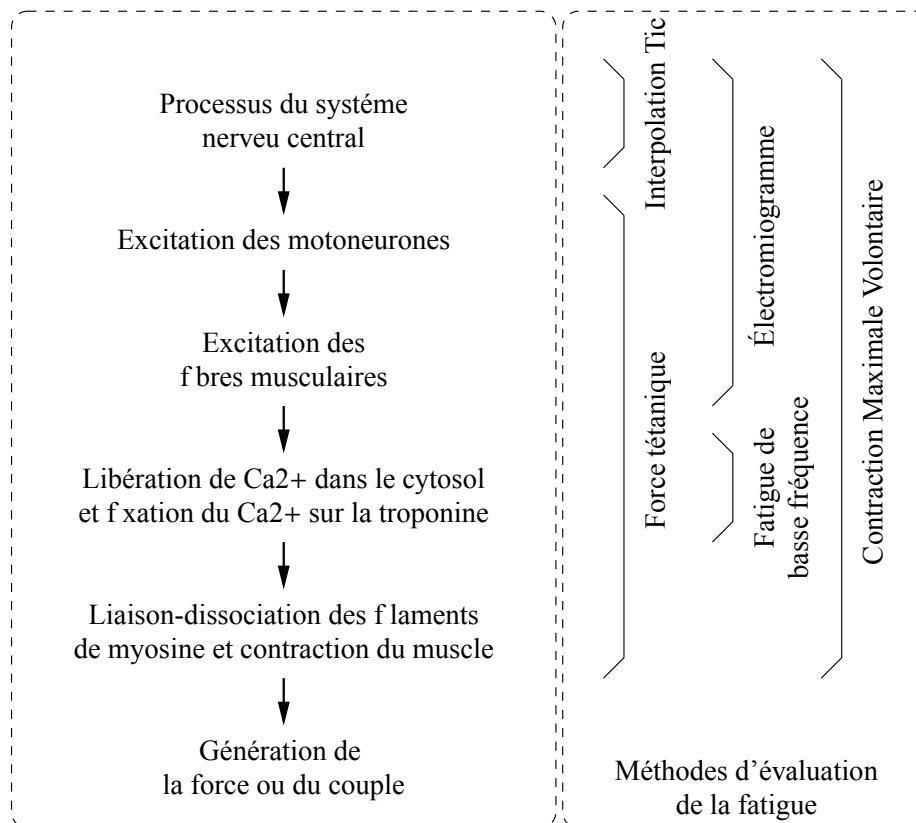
Processus du systéme nerveu central

Excitation des motoneurones

Excitation des f bres musculaires

Libération de Ca2+ dans le cytosol et f xation du Ca2+ sur la troponine

Liaison-dissociation des f laments de myosine et contraction du muscle

Génération de la force ou du couple

Interpolation Tic

Force tétanique

Électromiogramme

Fatigue de basse fréquence

Contraction Maximale Volontaire

Méthodes d'évaluation de la fatigue